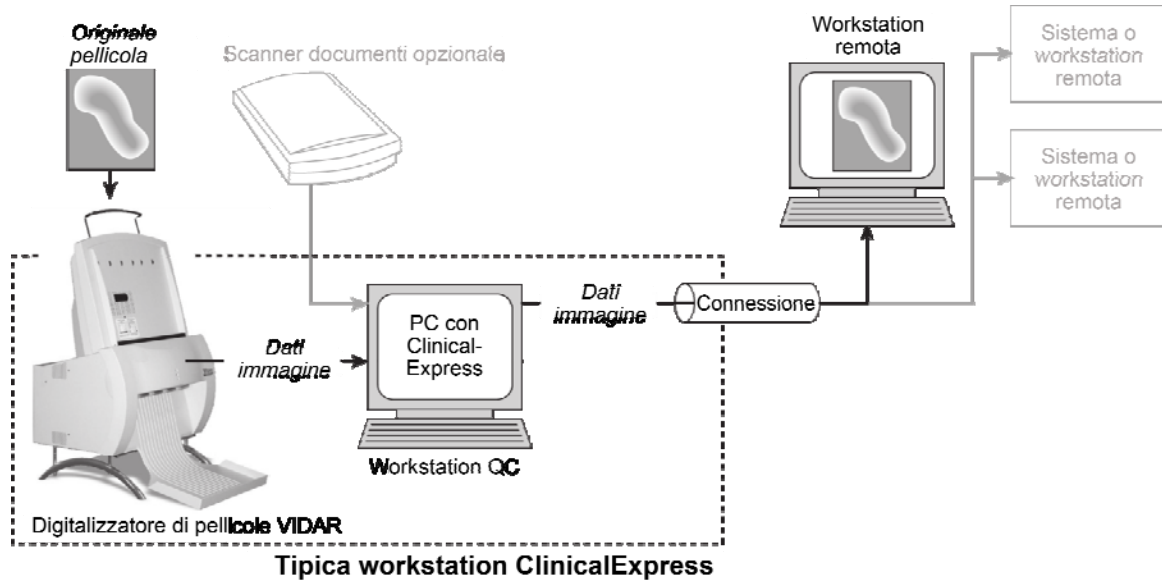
Originale pellicola

Scanner documenti opzionale

Workstation remota

Sistema o workstation remota

Sistema o workstation remota

Dati immagine

PC con Clinical-Express

Dati immagine

Connessione

Workstation QC

Digitalizzatore di pellicole VIDAR

Tipica workstation ClinicalExpress